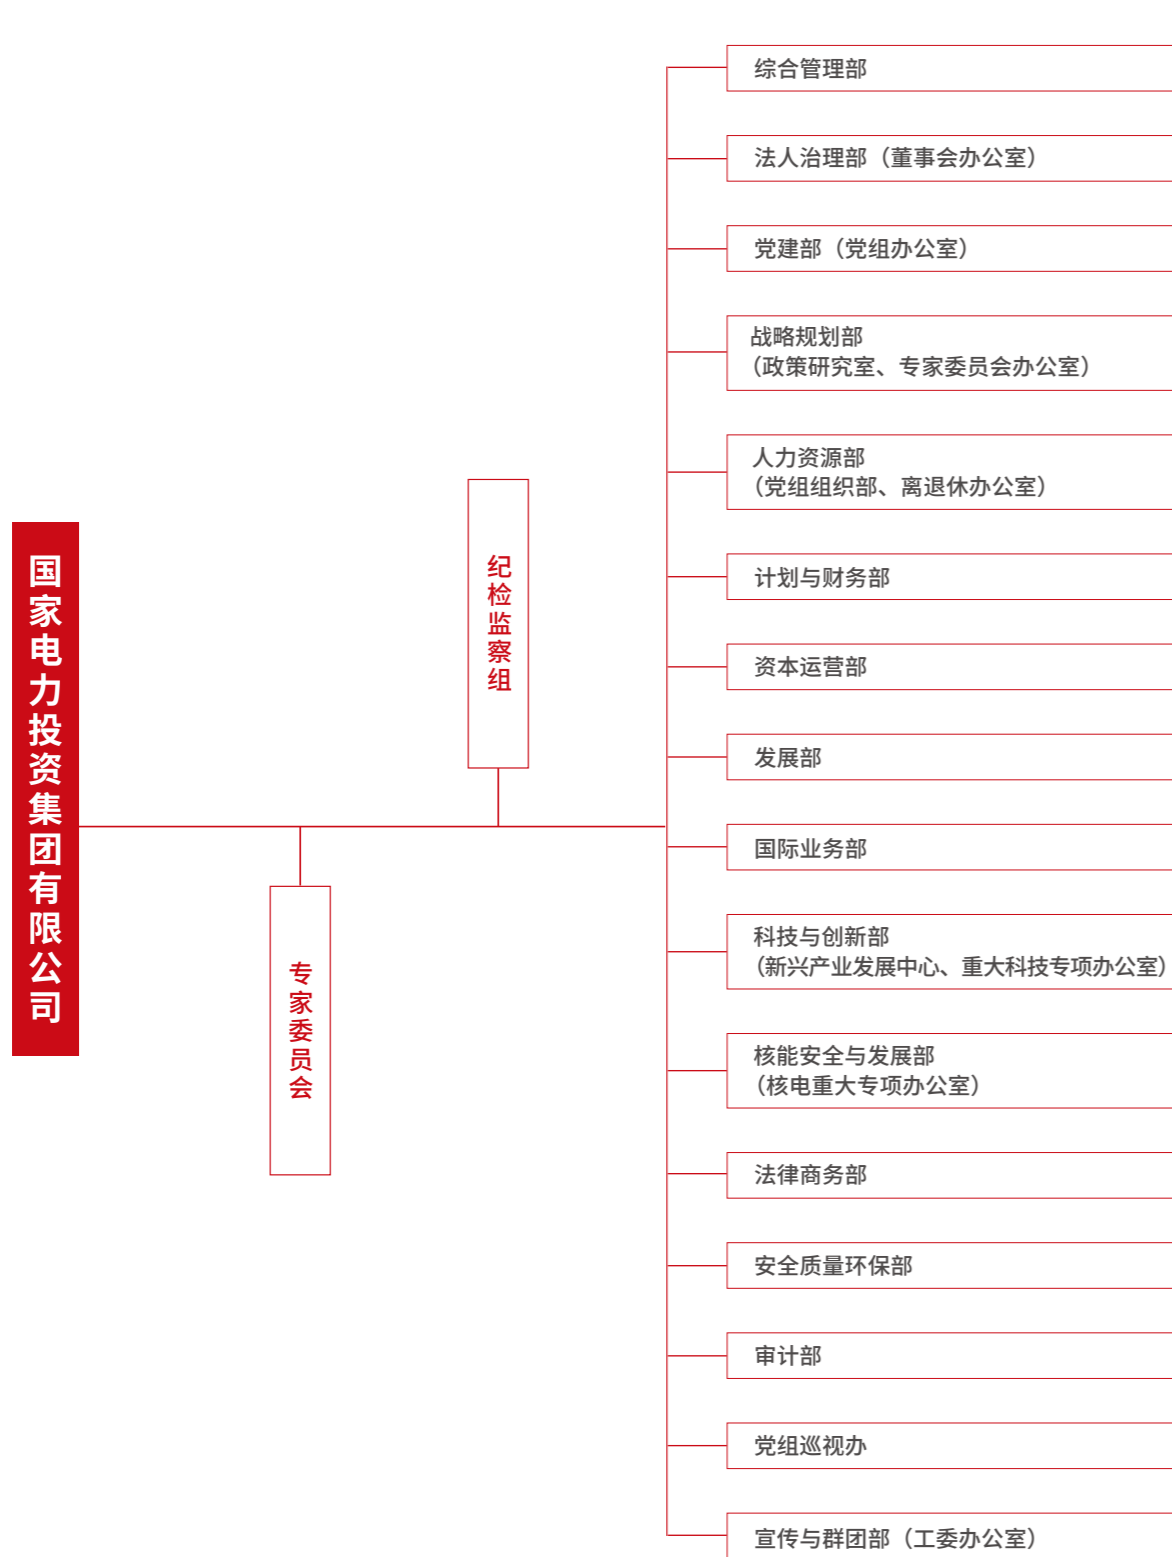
国家电力投资集团有限公司

纪检监察组

专家委员会

综合管理部

法人治理部（董事会办公室）

党建部（党组办公室）

战略规划部
（政策研究室、专家委员会办公室）

人力资源部
（党组组织部、离退休办公室）

计划与财务部

资本运营部

发展部

国际业务部

科技与创新部
（新兴产业发展中心、重大科技专项办公室）

核能安全与发展部
（核电重大专项办公室）

法律商务部

安全质量环保部

审计部

党组巡视办

宣传与群团部（工委办公室）